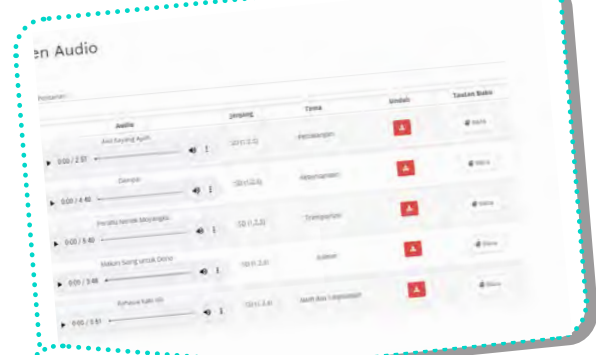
en Audio

Pertanian

| Audio | Jenjang | Tema | Unduh | Tautan Buku |
|---|---|---|---|---|
| Aku Sayang Ayah ▶ 0:00 / 2:37 | SD Kelas 2 | Persahabatan | | Baca |
| Dampit ▶ 0:00 / 4:40 | SD Kelas 4 | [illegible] | | Baca |
| Peralta Nenek Moyangku ▶ 0:00 / 5:40 | SD Kelas 2 | Transportasi | | Baca |
| Makan Siang untuk Dono ▶ 0:00 / 3:46 | SD Kelas 2 | Kuliner | | Baca |
| Rahasia Kaki Ibi ▶ 0:00 / 3:51 | SD Kelas 2 | Jenis dan Lingkungan | | Baca |